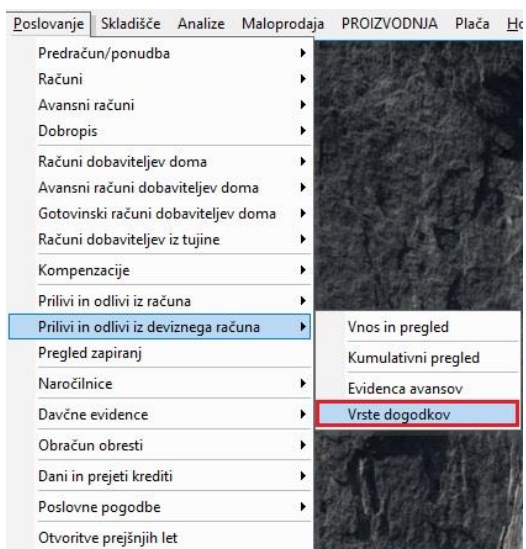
Poslovanje Skladišče Analize Maloprodaja PROIZVODNJA Plača Ho

Predračun/ponudba
Računi
Avansni računi
Dobropis
Računi dobaviteljev doma
Avansni računi dobaviteljev doma
Gotovinski računi dobaviteljev doma
Računi dobaviteljev iz tujine
Kompenzacije
Prilivi in odlivi iz računa
Prilivi in odlivi iz deviznega računa
Pregled zapiranj
Naročilnice
Davčne evidence
Obračun obresti
Dani in prejeti krediti
Poslovne pogodbe
Otvoritve prejšnjih let

Vnos in pregled
Kumulativni pregled
Evidenca avansov
Vrste dogodkov